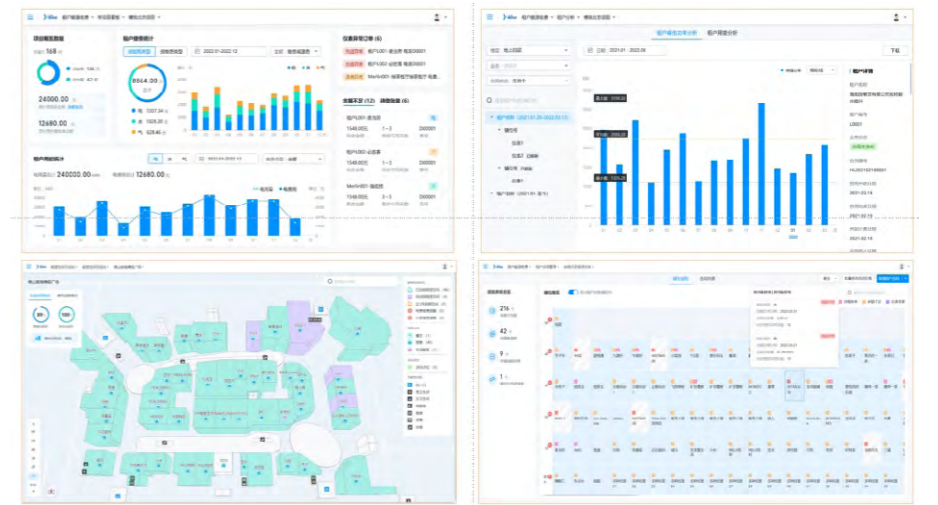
商户能源总表

项目概况数据

168

24000.00

12680.00

商户缴费统计

8864.00

2022.01-2022.12

商户用能统计

240000.00

12680.00

仪表异常记录 (6)

商户L001

商户L002

MeiYe001

充值不足 (12)

商户L001

商户L002

MeiYe001

商户能耗同比分析

商户用能分析

2021.01 - 2022.06

下载

商户详情

L001

2021.03.18

216

42

9

1